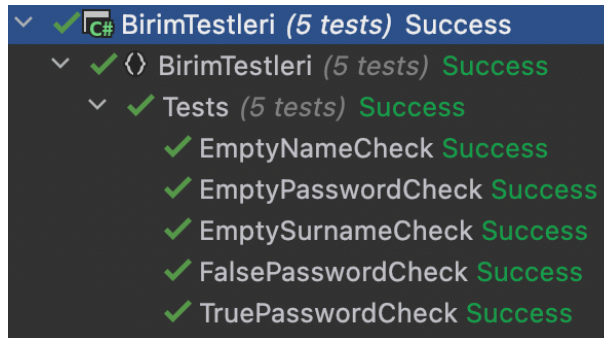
C# BirimTestleri (5 tests) Success
{} BirimTestleri (5 tests) Success
Tests (5 tests) Success
EmptyNameCheck Success
EmptyPasswordCheck Success
EmptySurnameCheck Success
FalsePasswordCheck Success
TruePasswordCheck Success